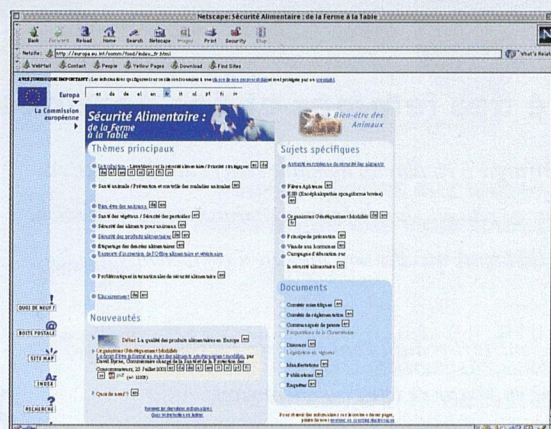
Netscape: Sécurité Alimentaire : de la Ferme à la Table

Back Forward Reload Home Search Netscape Images Print Security Stop

Netsite: http://europa.eu.int/comm/food/index_fr.html

What's Related

WebMail Contact People Yellow Pages Download Find Sites

Europa

La Commission européenne

Sécurité Alimentaire : de la Ferme à la Table

Bien-être des Animaux

Thèmes principaux

Sujets spécifiques

Nouveautés

Documents

QUOI DE NEUF ?

BOITE POSTALE

SITE MAP

INDEX

RECHERCHE